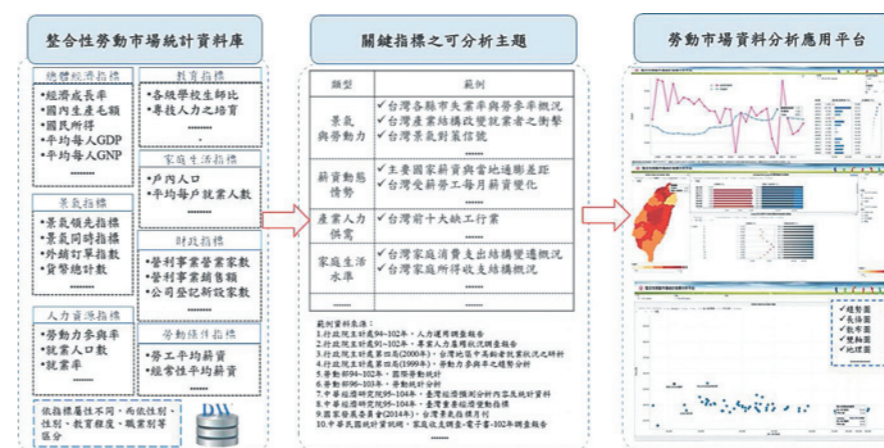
整合性勞動市場統計資料庫

總體經濟指標
•經濟成長率
•國內生產毛額
•國民所得
•平均每人GDP
•平均每人GNP
......

教育指標
•各級學校生師比
•專技人力之培育
......

家庭生活指標
•戶內人口
•平均每戶就業人數
......

景氣指標
•景氣領先指標
•景氣同時指標
•外銷訂單指數
•貨幣總計數
......

財政指標
•營利事業營業家數
•營利事業銷售額
•公司登記新設家數
......

人力資源指標
•勞動力參與率
•就業人口數
•就業率
......

勞動條件指標
•勞工平均薪資
•經常性平均薪資
......

依指標屬性不同，而依性別、性別、教育程度、職業別等區分

DW

關鍵指標之可分析主題

| 類型 | 範例 |
|---|---|
| 景氣與勞動力 | ✓台灣各縣市失業率與勞參率概況<br>✓台灣產業結構改變就業者之衝擊<br>✓台灣景氣對策信號 |
| 薪資動態情勢 | ✓主要國家薪資與當地通膨差距<br>✓台灣受薪勞工每月薪資變化 |
| 產業人力供需 | ✓台灣前十大缺工行業 |
| 家庭生活水準 | ✓台灣家庭消費支出結構變遷概況<br>✓台灣家庭所得收支結構概況 |
| ...... | ...... |

範例資料來源：
1.行政院主計處94~102年，人力運用調查報告
2.行政院主計處91~102年，專業人力異動狀況調查報告
3.行政院主計處第四次(2000年)，台灣地區中高齡者就業狀況之研析
4.行政院主計處第四版(1999年)，台灣勞動參與率之趨勢分析
5.勞動部94~102年，國際勞動統計
6.勞動部96~103年，勞動統計分析
7.中華經濟研究院95~104年，臺灣經濟預測分析內容及統計資料
8.中華經濟研究院95~104年，臺灣景氣循環變動指標
9.國家發展委員會(2014年)，台灣景氣指標月刊
10.中華民國統計資訊網，家庭收支調查-電子書-102年調查報告
......

勞動市場資料分析應用平台

✓趨勢圖
✓長條圖
✓散布圖
✓雙軸圖
✓地理圖